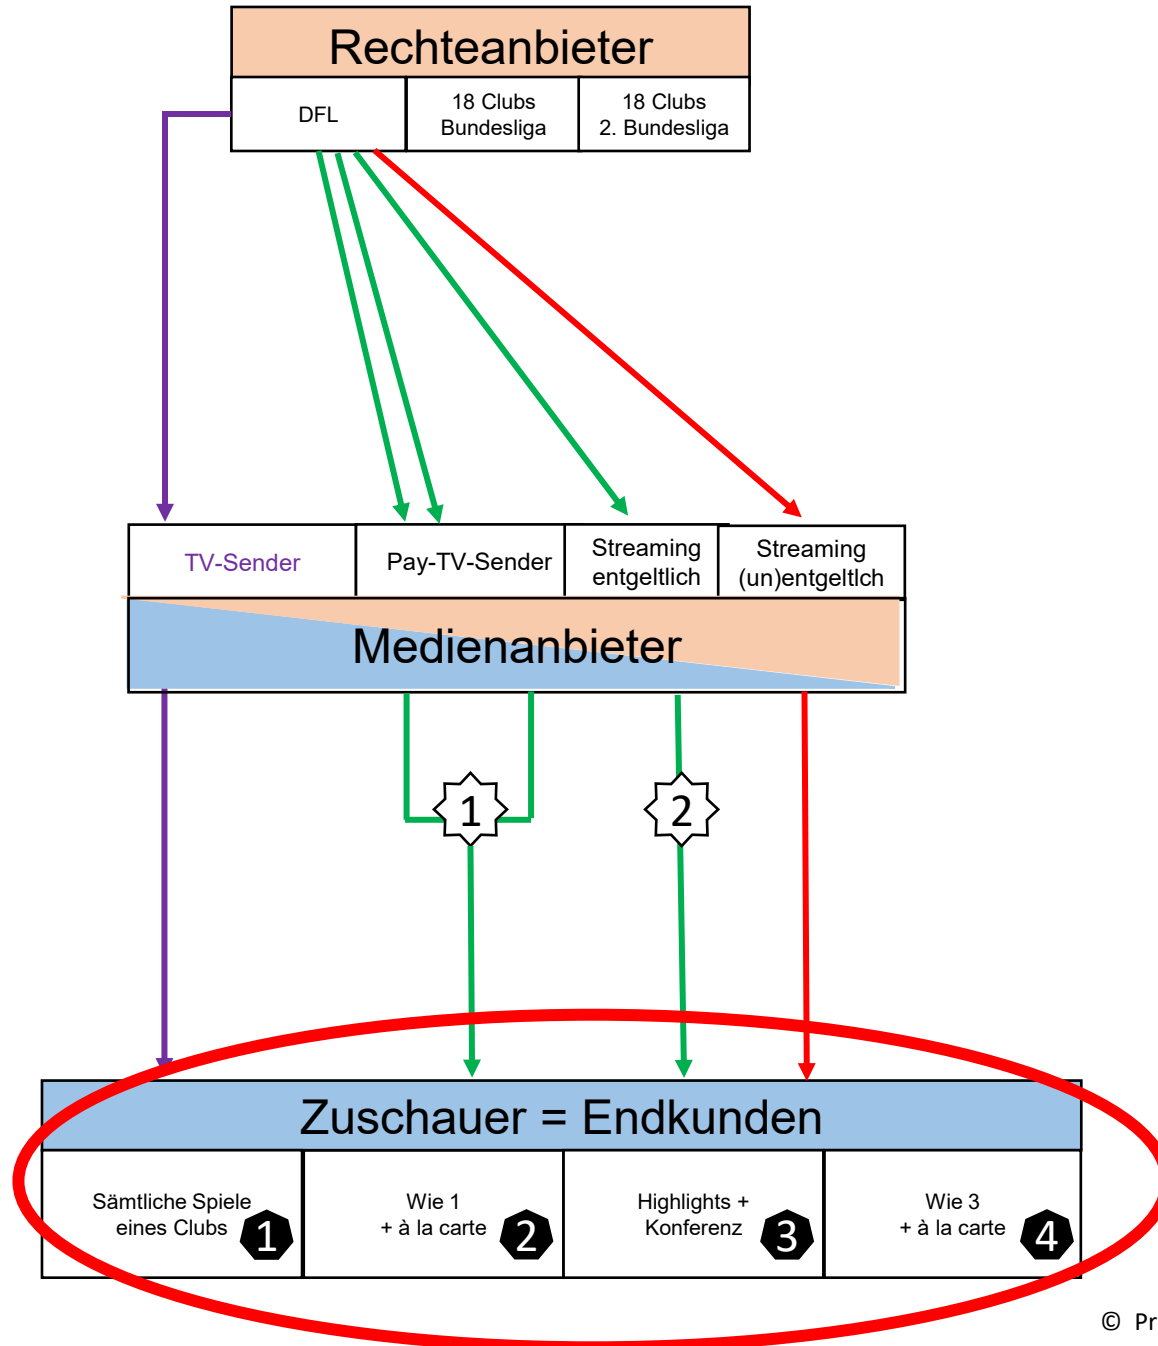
Rechteanbieter

| DFL | 18 Clubs Bundesliga | 18 Clubs 2. Bundesliga |
|---|---|---|

| TV-Sender | Pay-TV-Sender | Streaming entgeltlich | Streaming (un)entgeltlch |
|---|---|---|---|

Medienanbieter

1

2

Zuschauer = Endkunden

| Sämtliche Spiele eines Clubs 1 | Wie 1 + à la carte 2 | Highlights + Konferenz 3 | Wie 3 + à la carte 4 |
|---|---|---|---|

© Pr